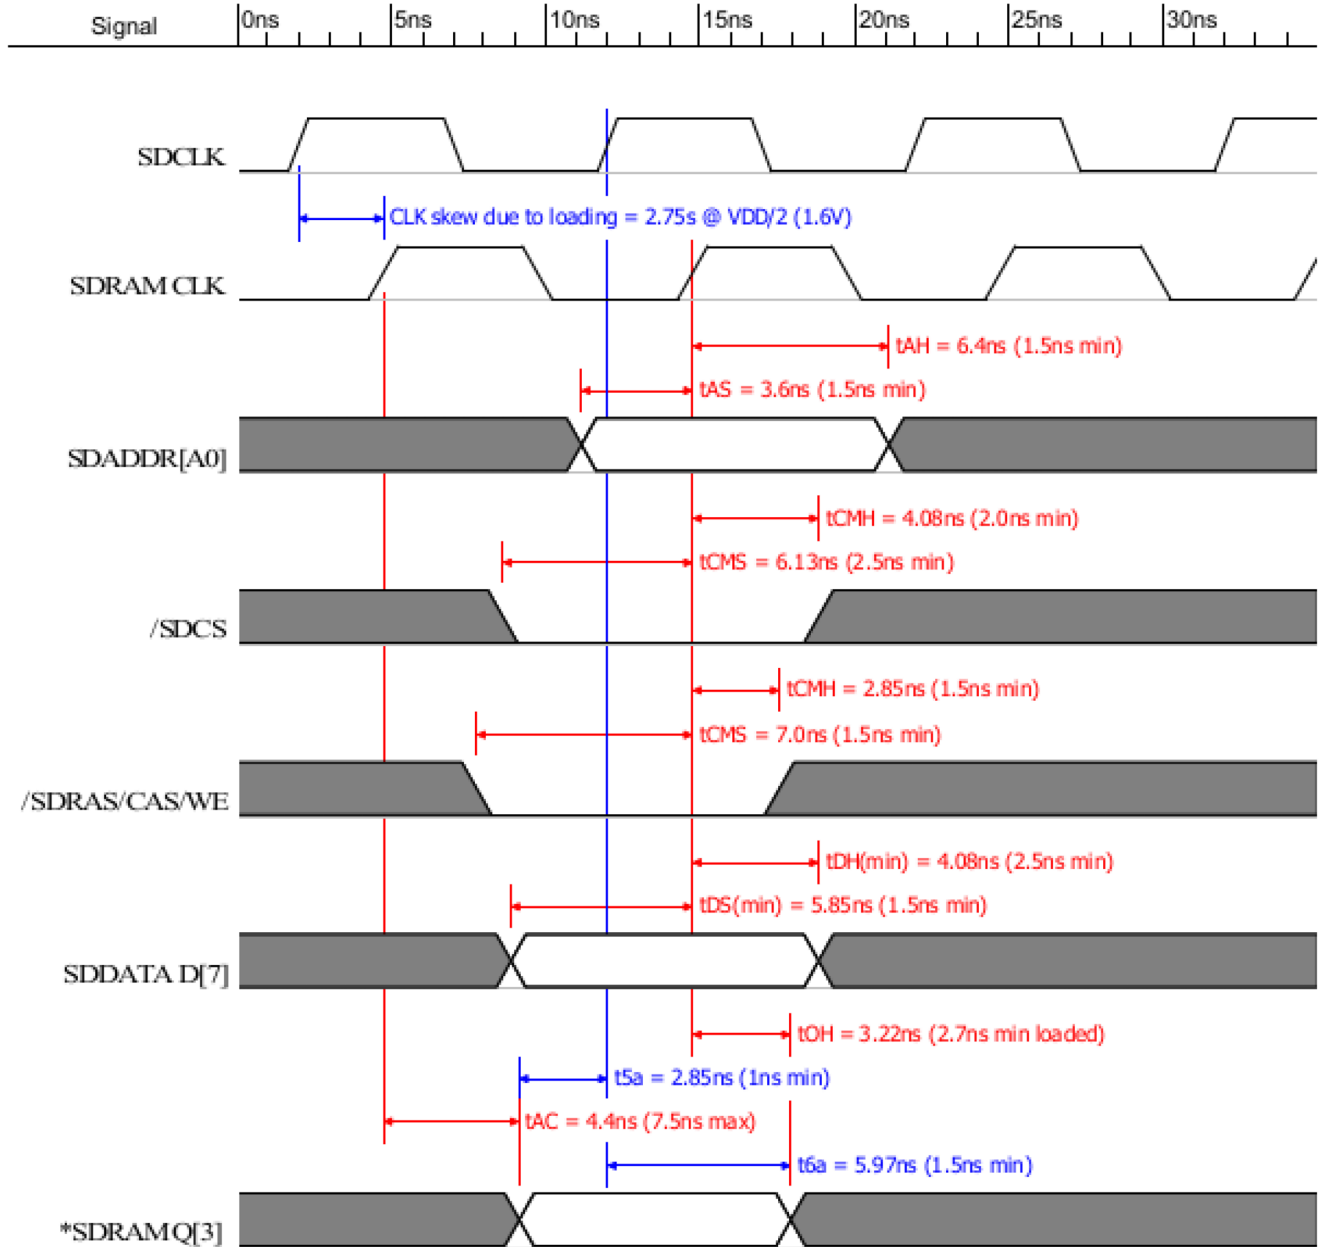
Signal
0ns
5ns
10ns
15ns
20ns
25ns
30ns

SDCLK

CLK skew due to loading = 2.75s @ VDD/2 (1.6V)

SDRAM CLK

tAH = 6.4ns (1.5ns min)

tAS = 3.6ns (1.5ns min)

SDADDR[A0]

tCMH = 4.08ns (2.0ns min)

tCMS = 6.13ns (2.5ns min)

/SDCS

tCMH = 2.85ns (1.5ns min)

tCMS = 7.0ns (1.5ns min)

/SDRAS/CAS/WE

tDH(min) = 4.08ns (2.5ns min)

tDS(min) = 5.85ns (1.5ns min)

SDDATA D[7]

tOH = 3.22ns (2.7ns min loaded)

t5a = 2.85ns (1ns min)

tAC = 4.4ns (7.5ns max)

t6a = 5.97ns (1.5ns min)

*SDRAM Q[3]